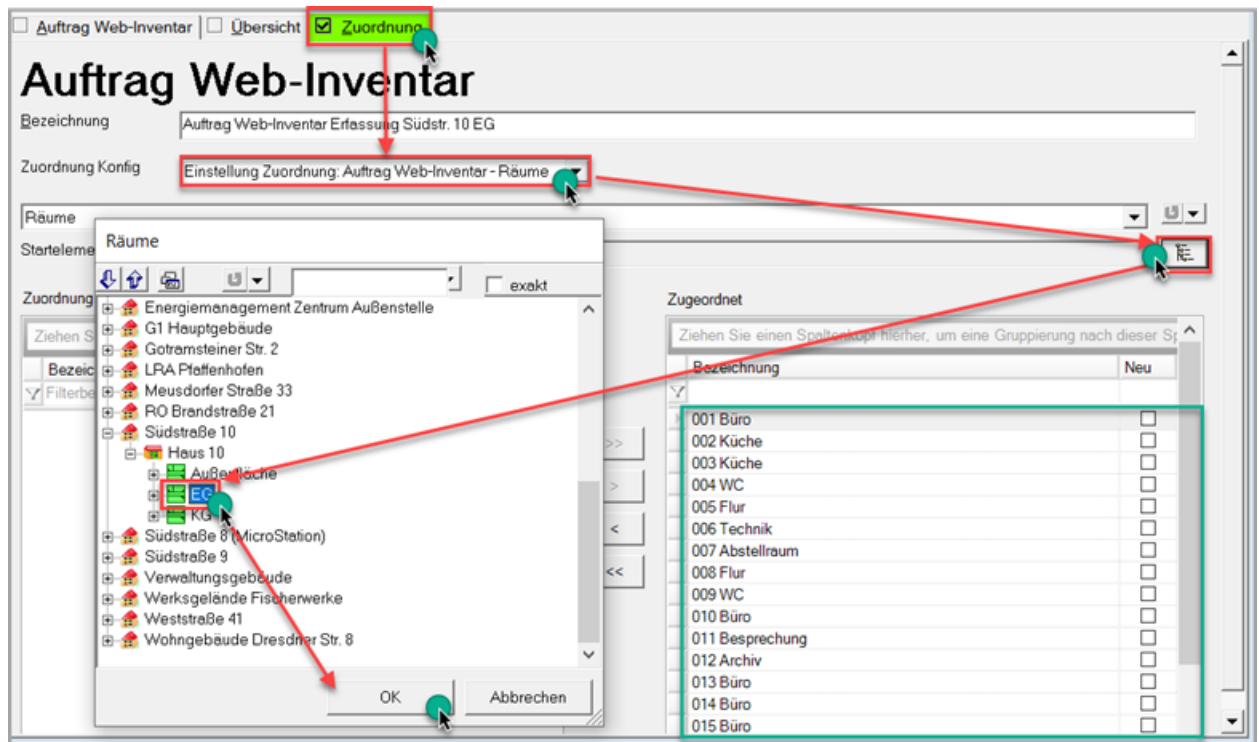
Auftrag Web-Inventar | Übersicht | Zuordnung

Auftrag Web-Inventar

Bezeichnung: Auftrag Web-Inventar Erfassung Südstr. 10 EG

Zuordnung Konfig: Einstellung Zuordnung: Auftrag Web-Inventar - Räume

Räume

Startelem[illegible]

Zuordnung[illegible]

Ziehen S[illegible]

Bezeic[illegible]

Filterbe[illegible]

Räume

exakt

Energiemanagement Zentrum Außenstelle
G1 Hauptgebäude
Gotramsteiner Str. 2
LRA Pfaffenhofen
Meusdorfer Straße 33
RO Brandstraße 21
Südstraße 10
Haus 10
Außenküche
EG
KG
Südstraße 8 (MicroStation)
Südstraße 9
Verwaltungsgebäude
Werksgelände Fischerwerke
Weststraße 41
Wohngebäude Dresdner Str. 8

OK | Abbrechen

>> | > | < | <<

Zugeordnet

Ziehen Sie einen Spaltenkopf hierher, um eine Gruppierung nach dieser Sp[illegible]

| Bezeichnung | Neu |
|---|---|
| 001 Büro | ☐ |
| 002 Küche | ☐ |
| 003 Küche | ☐ |
| 004 WC | ☐ |
| 005 Flur | ☐ |
| 006 Technik | ☐ |
| 007 Abstellraum | ☐ |
| 008 Flur | ☐ |
| 009 WC | ☐ |
| 010 Büro | ☐ |
| 011 Besprechung | ☐ |
| 012 Archiv | ☐ |
| 013 Büro | ☐ |
| 014 Büro | ☐ |
| 015 Büro | ☐ |